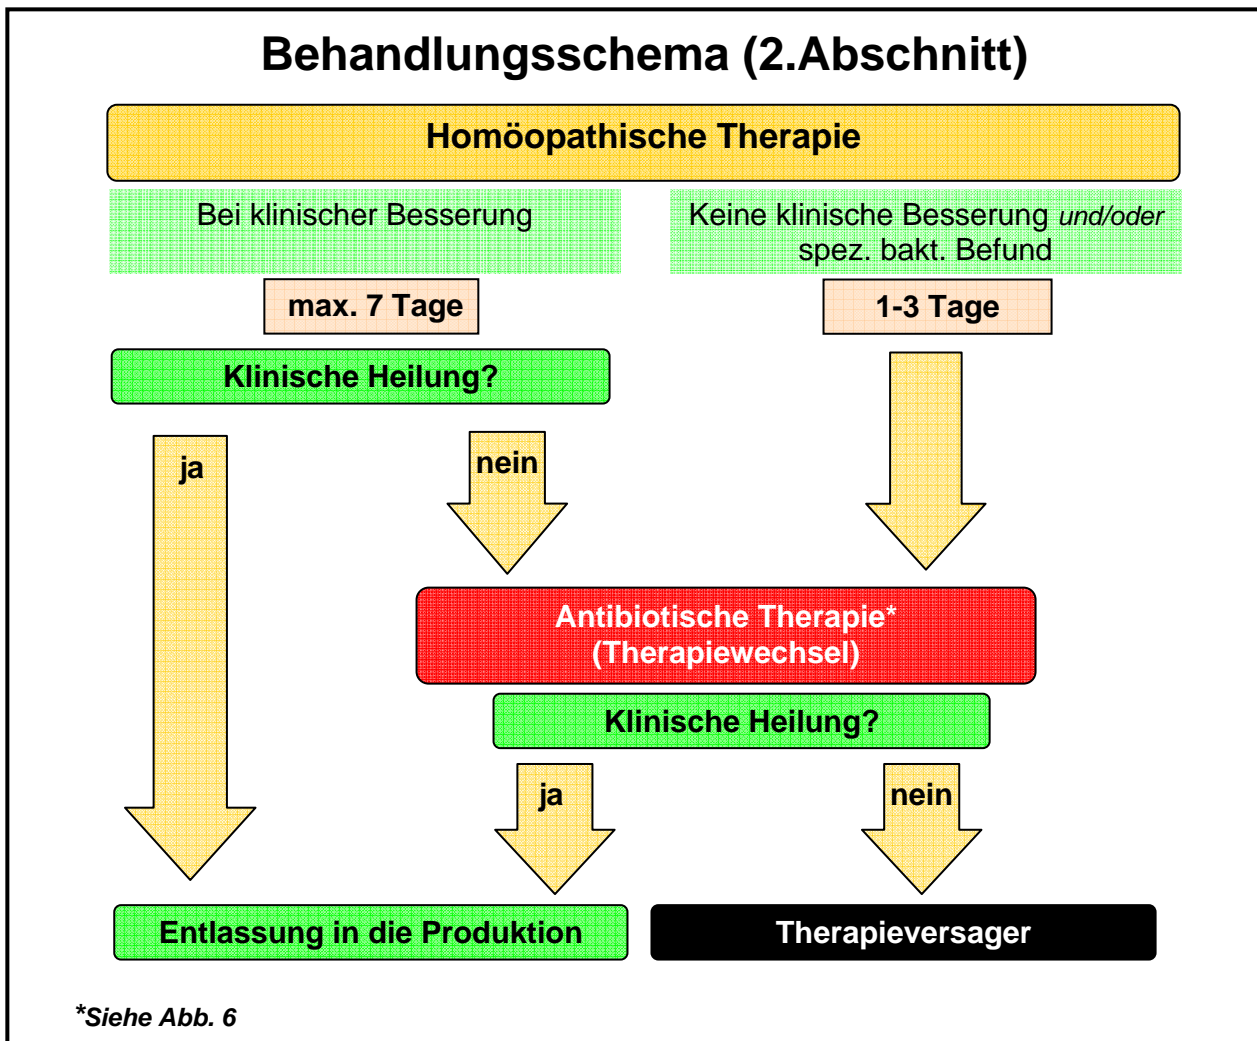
Behandlungsschema (2.Abschnitt)

Homöopathische Therapie

Bei klinischer Besserung

Keine klinische Besserung *und/oder* spez. bakt. Befund

max. 7 Tage

1-3 Tage

Klinische Heilung?

ja

nein

Antibiotische Therapie* (Therapiewechsel)

Klinische Heilung?

ja

nein

Entlassung in die Produktion

Therapieversager

*Siehe Abb. 6